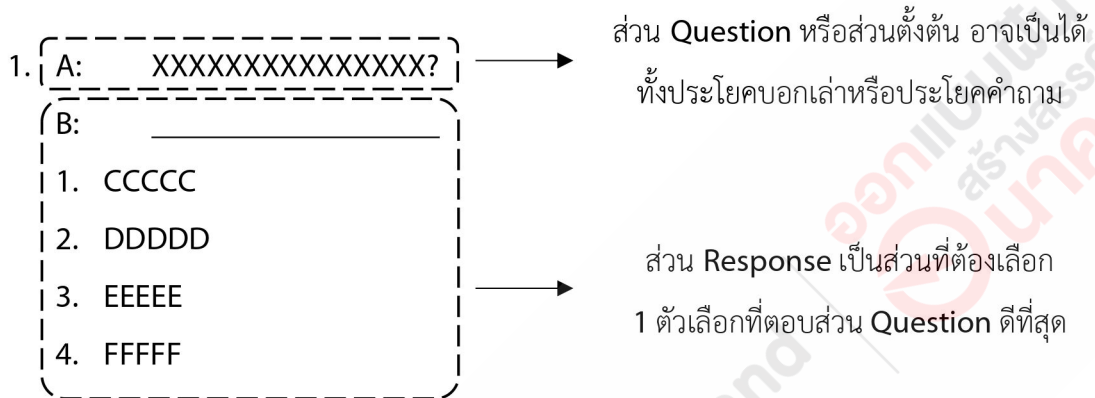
1. A: XXXXXXXXXXXXXXX?

B: ________________

1. CCCCC
2. DDDDD
3. EEEEE
4. FFFFF

ส่วน Question หรือส่วนตั้งต้น อาจเป็นได้ทั้งประโยคบอกเล่าหรือประโยคคำถาม

ส่วน Response เป็นส่วนที่ต้องเลือก 1 ตัวเลือกที่ตอบส่วน Question ดีที่สุด

ออกแบบ สร้างสรรค์